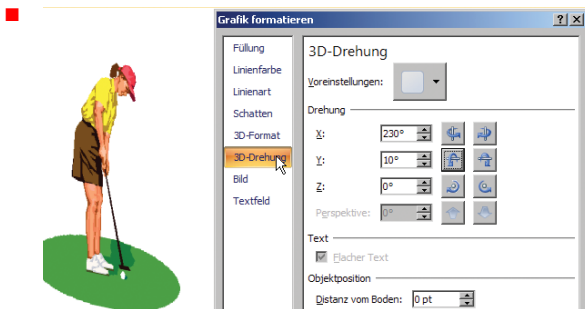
Grafik formatieren

?

X

Füllung

Linienfarbe

Linienart

Schatten

3D-Format

3D-Drehung

Bild

Textfeld

3D-Drehung

Voreinstellungen:

Drehung

X: 230°

Y: 10°

Z: 0°

Perspektive: 0°

Text

Flacher Text

Objektposition

Distanz vom Boden: 0 pt